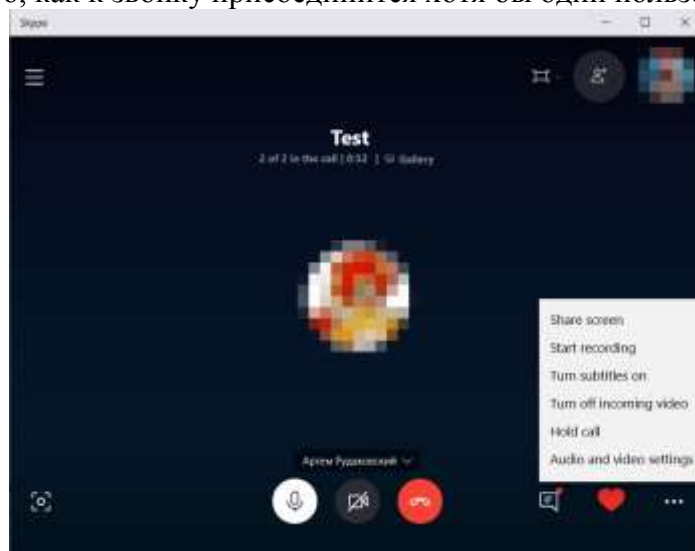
о, как к звонку присоединится хотя бы один польз

Skype

Test

2 of 2 in the call | 0:52 | Gallery

Share screen
Start recording
Turn subtitles on
Turn off incoming video
Hold call
Audio and video settings

Артем Рудаковский